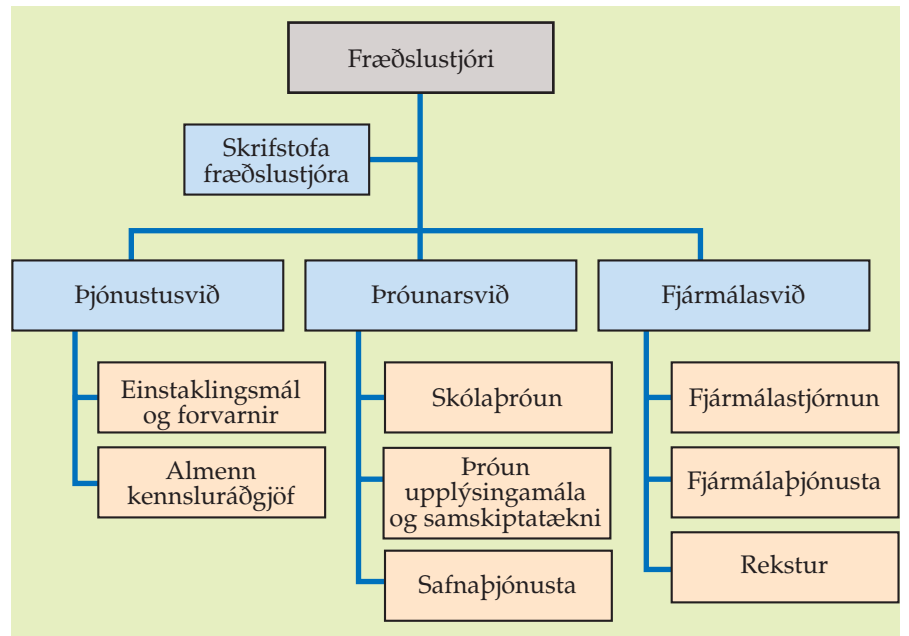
Fræðslustjóri

Skrifstofa fræðslustjóra

Þjónustusvið

Einstaklingsmál og forvarnir

Almenn kennsluráðgjöf

Þróunarsvið

Skólaþróun

Þróun upplýsingamála og samskiptatækni

Safnaþjónusta

Fjármálasvið

Fjármálastjórnun

Fjármálaþjónusta

Rekstur